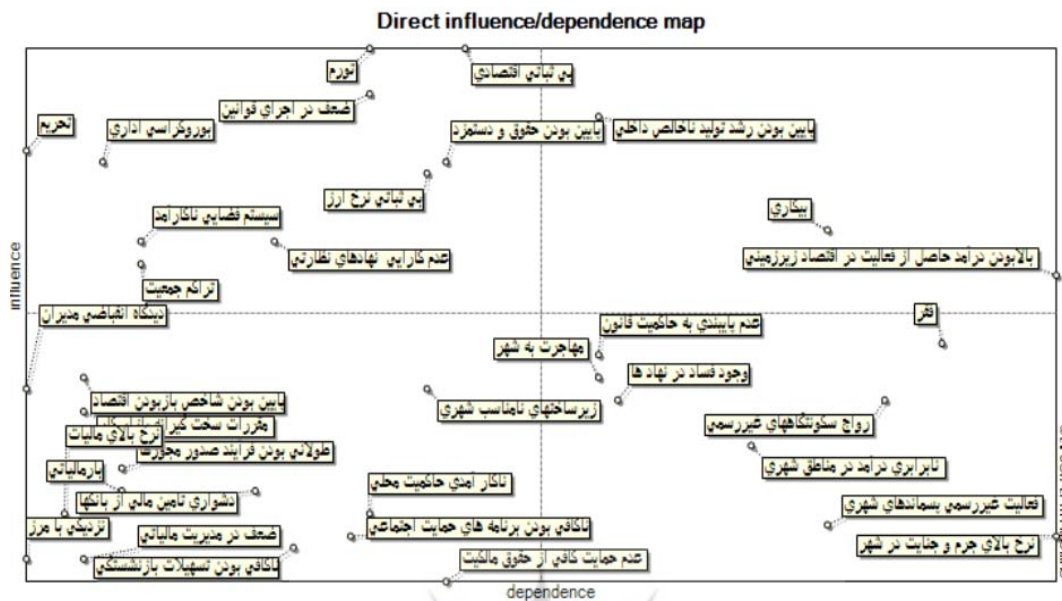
Direct influence/dependence map

influence

تورم
بی ثباتی اقتصادی
ضعف در اجرای قوانین
تحریم
بوروکراسی اداری
پایین بودن حقوق و دستمزد
پایین بودن رشد تولید ناخالص داخلی
بی ثباتی نرخ ارز
بیکاری
سیستم قضایی ناکارآمد
عدم کارایی نهادهای نظارتی
بالا بودن درآمد حاصل از فعالیت در اقتصاد زیرزمینی
تراکم جمعیت
دیدگاه انقباضی مدیران
فقر
عدم پایبندی به حاکمیت قانون
مهاجرت به شهر
وجود فساد در نهاد ها
پایین بودن شاخص بازبودن اقتصاد
مقررات سخت گیر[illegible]
زیرساختهای نامناسب شهری
رواج سکونتگاههای غیررسمی
نرخ بالای مالیات
طولانی بودن فرایند صدور مجوز
بارمالیاتی
نابرابری درآمد در مناطق شهری
ناکارآمدی حاکمیت محلی
دشواری تامین مالی از بانکها
نزدیکی با مرز
فعالیت غیررسمی بسماندهای شهری
ضعف در مدیریت مالیاتی
ناکافی بودن برنامه های حمایت اجتماعی
نرخ بالای جرم و جنایت در شهر
ناکافی بودن تسهیلات بازنشستگی
عدم حمایت کافی از حقوق مالکیت

dependence